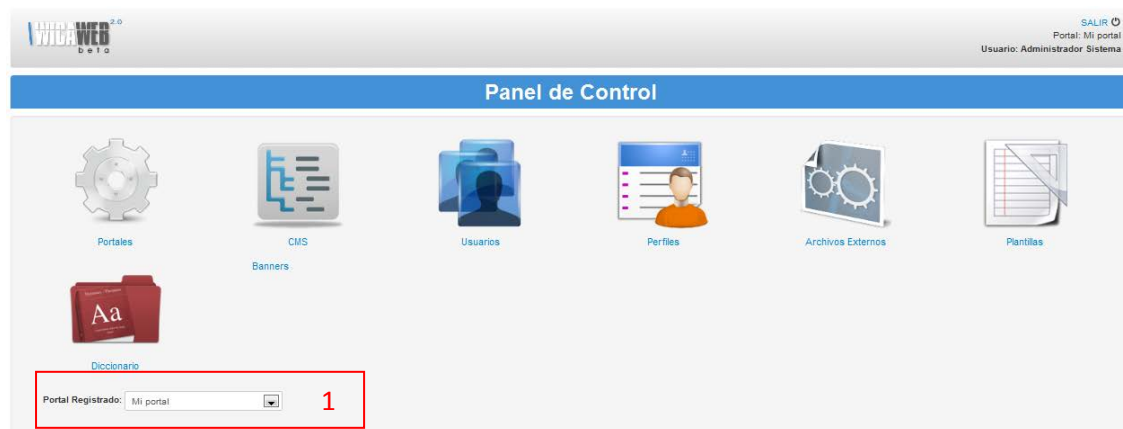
WICAWEB 2.0
beta

SALIR
Portal: Mi portal
Usuario: Administrador Sistema

Panel de Control

Portales

CMS

Banners

Usuarios

Perfiles

Archivos Externos

Plantillas

Aa

Diccionario

Portal Registrado: Mi portal

1